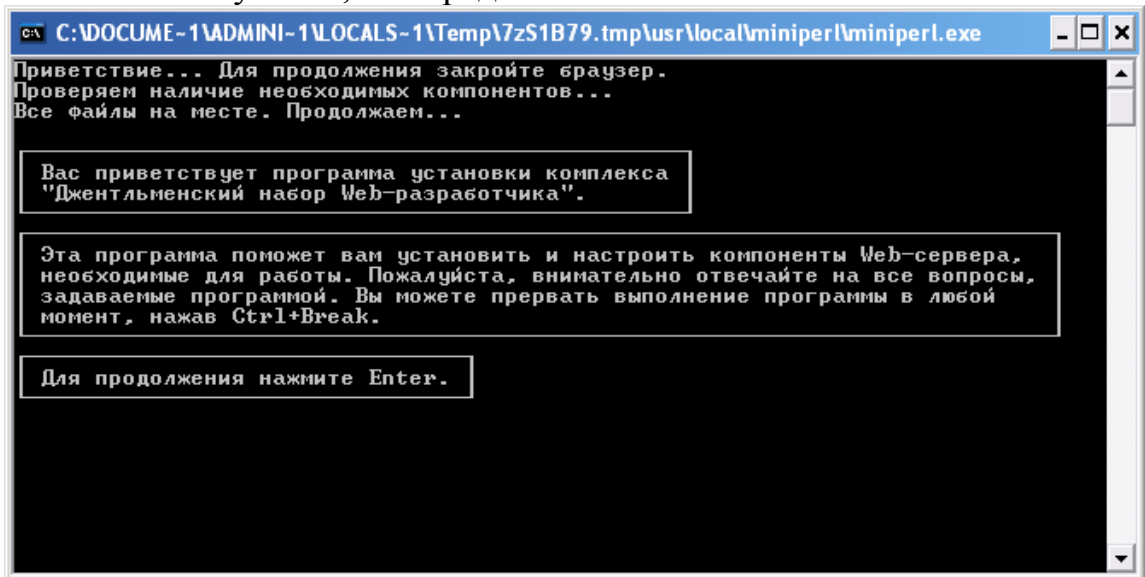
C:\DOCUME~1\ADMINI~1\LOCALS~1\Temp\7zS1B79.tmp\usr\local\miniperl\miniperl.exe

Приветствие... Для продолжения закройте браузер.
Проверяем наличие необходимых компонентов...
Все файлы на месте. Продолжаем...

Вас приветствует программа установки комплекса "Джентльменский набор Web-разработчика".

Эта программа поможет вам установить и настроить компоненты Web-сервера, необходимые для работы. Пожалуйста, внимательно отвечайте на все вопросы, задаваемые программой. Вы можете прервать выполнение программы в любой момент, нажав Ctrl+Break.

Для продолжения нажмите Enter.